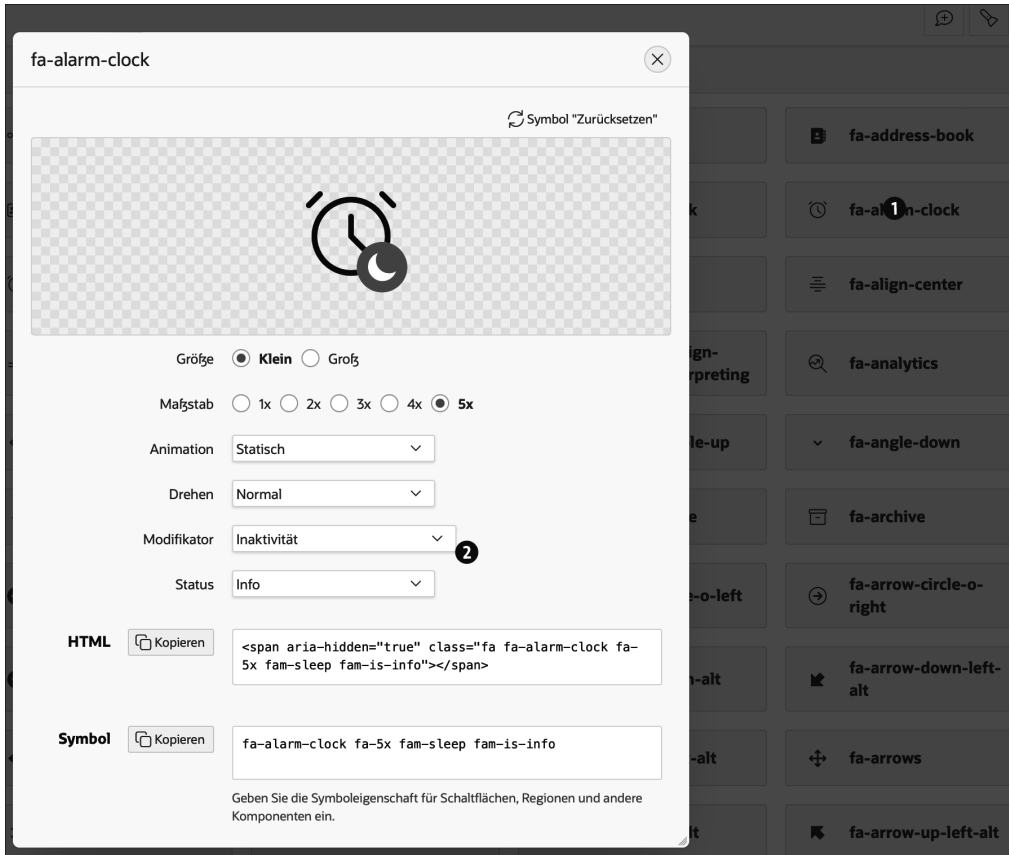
fa-alarm-clock

Symbol "Zurücksetzen"

Größe Klein Groß

Maßstab 1x 2x 3x 4x 5x

Animation Statisch

Drehen Normal

Modifikator Inaktivität

2

Status Info

HTML Kopieren

<span aria-hidden="true" class="fa fa-alarm-clock fa-5x fam-sleep fam-is-info"></span>

Symbol Kopieren

fa-alarm-clock fa-5x fam-sleep fam-is-info

Geben Sie die Symboleigenschaft für Schaltflächen, Regionen und andere Komponenten ein.

fa-address-book

k

fa-al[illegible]n-clock

1

fa-align-center

ign-
rpreting

fa-analytics

le-up

fa-angle-down

e

fa-archive

e-o-left

fa-arrow-circle-o-right

n-alt

fa-arrow-down-left-alt

-alt

fa-arrows

lt

fa-arrow-up-left-alt